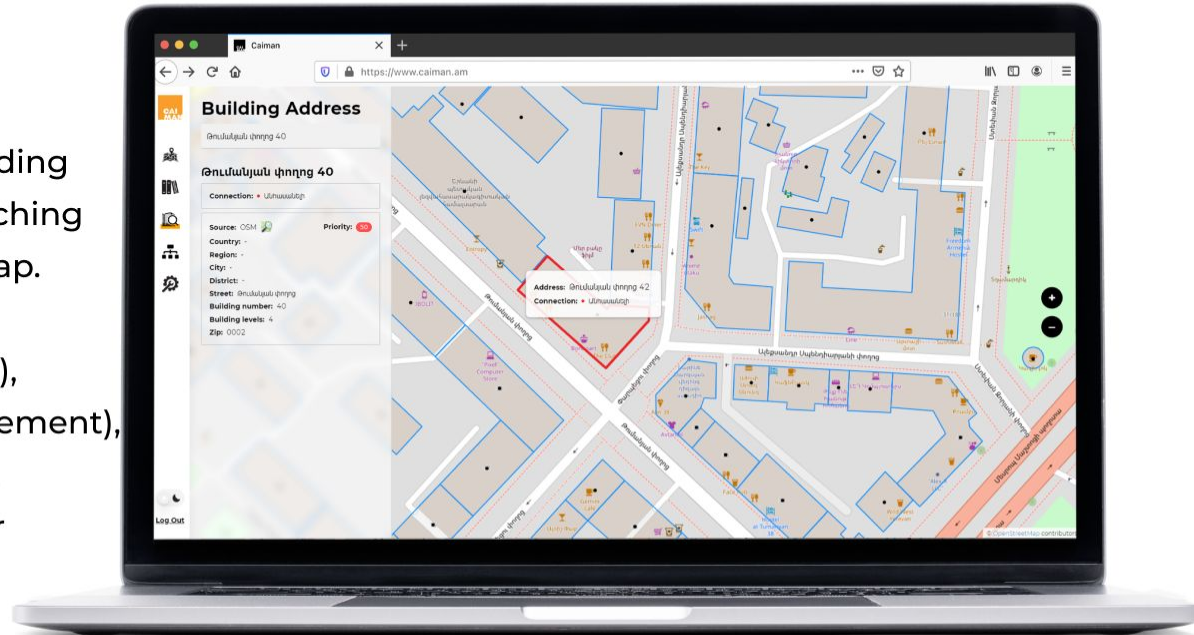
ding
ching
ap.

),
ement),

r

Caiman
https://www.caiman.am

CAI MAN

Building Address

Թումանյան փողոց 40

Թումանյան փողոց 40

Connection: • Անհասանելի

Source: OSM
Priority: 50
Country: -
Region: -
City: -
District: -
Street: Թումանյան փողոց
Building number: 40
Building levels: 4
Zip: 0002

Log Out

Address: Թումանյան փողոց 42
Connection: • Անհասանելի

Թումանյան փողոց
Աբովյան փողոց
Սայաթ-Նովայի պողոտա
Yerevan Computer Store
Freedom Armenia Hostel
Hostel at Tumanyan 35
© OpenStreetMap contributors